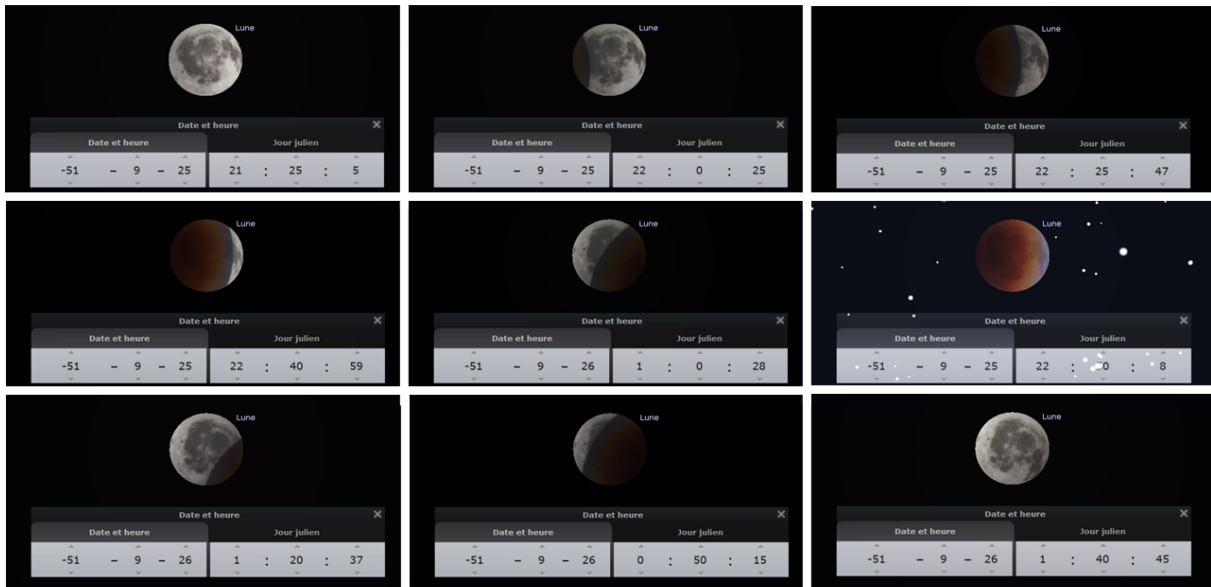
Lune
Date et heure
Date et heure | Jour julien
-51 – 9 – 25 | 21 : 25 : 5

Lune
Date et heure
Date et heure | Jour julien
-51 – 9 – 25 | 22 : 0 : 25

Lune
Date et heure
Date et heure | Jour julien
-51 – 9 – 25 | 22 : 25 : 47

Lune
Date et heure
Date et heure | Jour julien
-51 – 9 – 25 | 22 : 40 : 59

Lune
Date et heure
Date et heure | Jour julien
-51 – 9 – 26 | 1 : 0 : 28

Lune
Date et heure
Date et heure | Jour julien
-51 – 9 – 25 | 22 : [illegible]0 : 8

Lune
Date et heure
Date et heure | Jour julien
-51 – 9 – 26 | 1 : 20 : 37

Lune
Date et heure
Date et heure | Jour julien
-51 – 9 – 26 | 0 : 50 : 15

Lune
Date et heure
Date et heure | Jour julien
-51 – 9 – 26 | 1 : 40 : 45